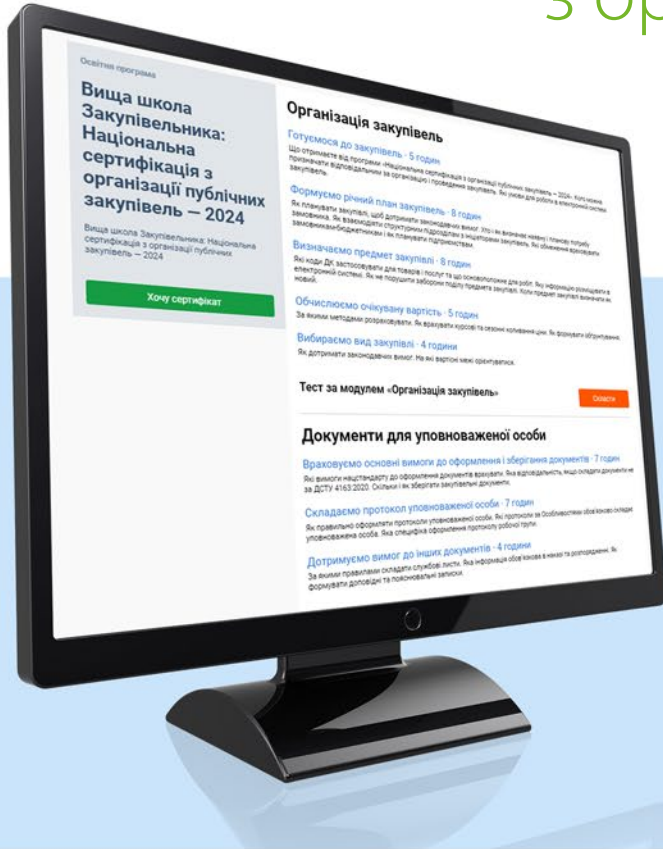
з ор

Освітня програма

Вища школа Закупівельника: Національна сертифікація з організації публічних закупівель — 2024

Вища школа Закупівельника: Національна сертифікація з організації публічних закупівель — 2024

Хочу сертифікат

Організація закупівель

Готуємося до закупівель · 5 годин

Що отримаєте від програми «Національна сертифікація з організації публічних закупівель — 2024». Кого можна призначати відповідальним за організацію і проведення закупівель. Які умови для роботи в електронній системі закупівель.

Формуємо річний план закупівель · 8 годин

Як планувати закупівлі, щоб дотримати законодавчих вимог. Хто і як визначає наявну і планову потребу замовника. Як взаємодіяти структурним підрозділам з ініціатором закупівель. Які обмеження враховувати замовникам-бюджетникам і як планувати підрозділи.

Визначаємо предмет закупівлі · 8 годин

Які коди ДК застосовувати для товарів і послуг та що основоположне для робіт. Яку інформацію розміщувати в електронній системі. Як не порушити заборони поділу предмета закупівлі. Коли предмет закупівлі визначати як новий.

Обчислюємо очікувану вартість · 5 годин

За якими методами розраховувати. Як враховувати курсові та сезонні коливання ціни. Як формувати обґрунтування.

Вибираємо вид закупівлі · 4 години

Як дотримати законодавчих вимог. На які вартісні межі орієнтуватися.

Тест за модулем «Організація закупівель»

Скласти

Документи для уповноваженої особи

Враховуємо основні вимоги до оформлення і зберігання документів · 7 годин

Які вимоги нацстандарту до оформлення документів враховувати. Яка відповідальність, якщо складати документи не за ДСТУ 4163:2020. Скільки і як зберігати закупівельні документи.

Складаємо протокол уповноваженої особи · 7 годин

Як правильно оформляти протоколи уповноваженої особи. Які протоколи за Особливостями обов'язково складає уповноважена особа. Яка специфіка оформлення протоколу робочої групи.

Дотримуємо вимог до інших документів · 4 години

За якими правилами складати службові листи. Яка інформація обов'язкова в наказі та розпорядженні. Як формувати доповідні та пояснювальні записки.